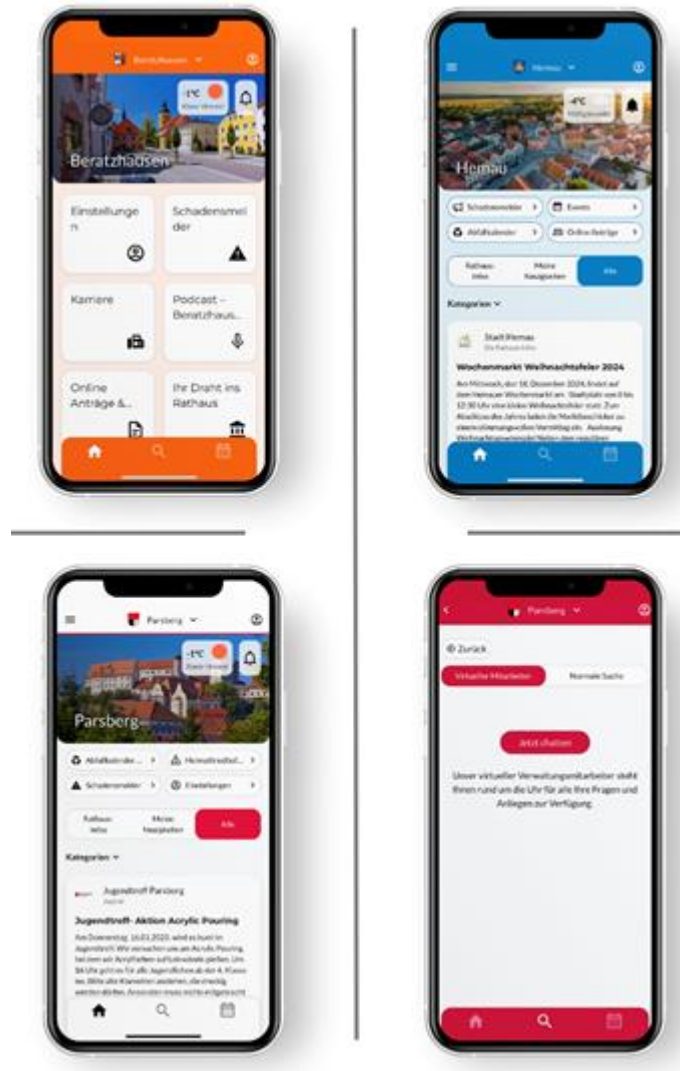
Beratzhausen

-1°C

Beratzhausen

Einstellungen

Schadensmelder

Karriere

Podcast – Beratzhaus...

Online Anträge &...

Ihr Draht ins Rathaus

Hemau

-4°C

Hemau

Schadensmelder

Events

Abfallkalender

Online Anträge

Rathaus Infos

Meine Neuigkeiten

Alle

Kategorien

Stadt Hemau

Wochenmarkt Weihnachtsfeier 2024

Am Mittwoch, den 18. Dezember 2024, findet auf dem Hemauer Wochenmarkt am Stadtplatz um 8 bis 12:30 Uhr eine kleine Weihnachtsfeier statt. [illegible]

Parsberg

-1°C

Parsberg

Abfallkalender

Heimatfestfol...

Schadensmelder

Einstellungen

Rathaus Infos

Meine Neuigkeiten

Alle

Kategorien

Jugendtreff Parsberg

Jugendtreff- Aktion Acrylic Pouring

Am Donnerstag, 16.01.2025, wird es bunt im Jugendtreff: Wir versuchen uns an Acrylic Pouring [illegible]

Parsberg

Zurück

Virtuelle Mitarbeiter

Normale Suche

Jetzt chatten

Unser virtueller Verwaltungsmitarbeiter steht Ihnen rund um die Uhr für alle Ihre Fragen und Anliegen zur Verfügung.